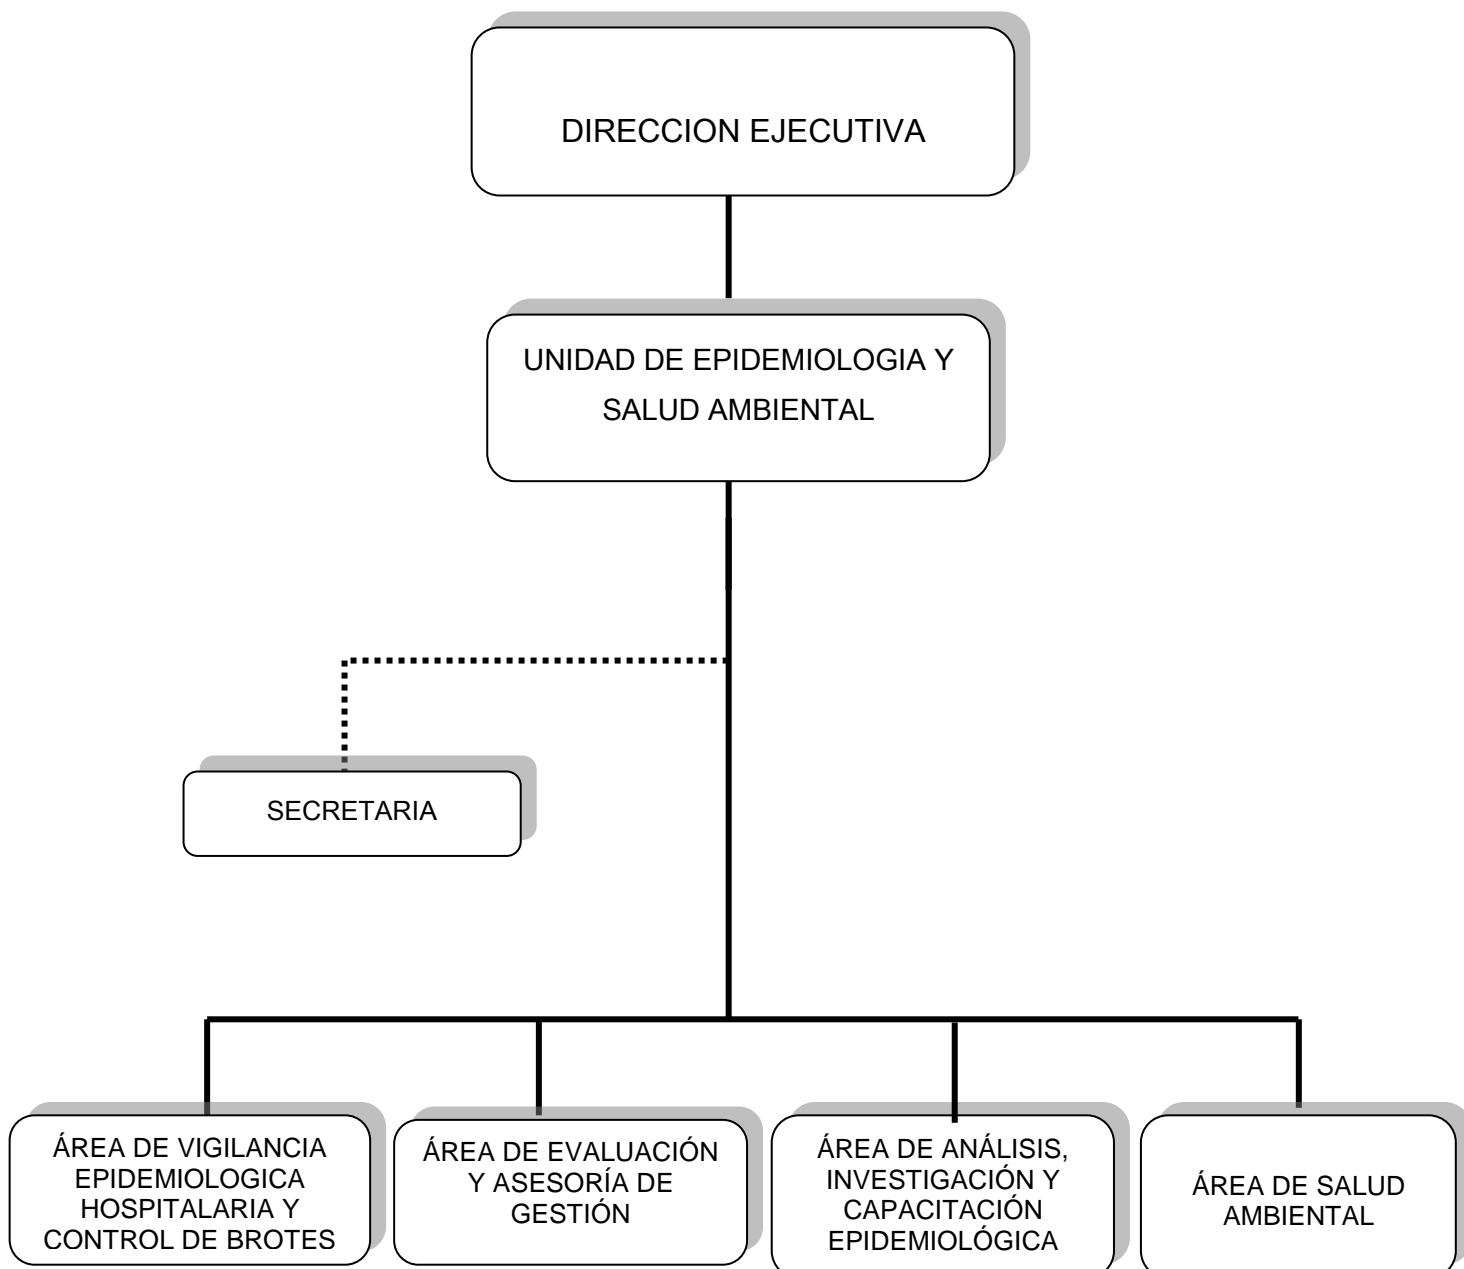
DIRECCION EJECUTIVA

UNIDAD DE EPIDEMIOLOGIA Y SALUD AMBIENTAL

SECRETARIA

ÁREA DE VIGILANCIA EPIDEMIOLOGICA HOSPITALARIA Y CONTROL DE BROTES

ÁREA DE EVALUACIÓN Y ASESORÍA DE GESTIÓN

ÁREA DE ANÁLISIS, INVESTIGACIÓN Y CAPACITACIÓN EPIDEMIOLÓGICA

ÁREA DE SALUD AMBIENTAL